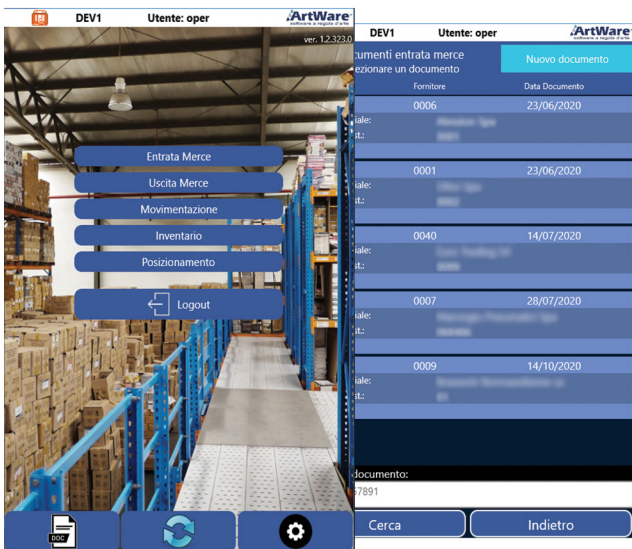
DEV1 Utente: oper ArtWare
software a regola d'arte

ver. 1.2.323.0

Entrata Merce
Uscita Merce
Movimentazione
Inventario
Posizionamento
Logout

DOC

DEV1 Utente: oper ArtWare
software a regola d'arte

cumenti entrata merce
ezionare un documento

Nuovo documento

| Fornitore | Data Documento |
|---|---|
| 0006 | 23/06/2020 |
| iale: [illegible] | |
| st.: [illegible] | |
| 0001 | 23/06/2020 |
| iale: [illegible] | |
| st.: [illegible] | |
| 0040 | 14/07/2020 |
| iale: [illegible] | |
| st.: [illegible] | |
| 0007 | 28/07/2020 |
| iale: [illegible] | |
| st.: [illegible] | |
| 0009 | 14/10/2020 |
| iale: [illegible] | |
| st.: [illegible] | |

documento:
67891

Cerca
Indietro